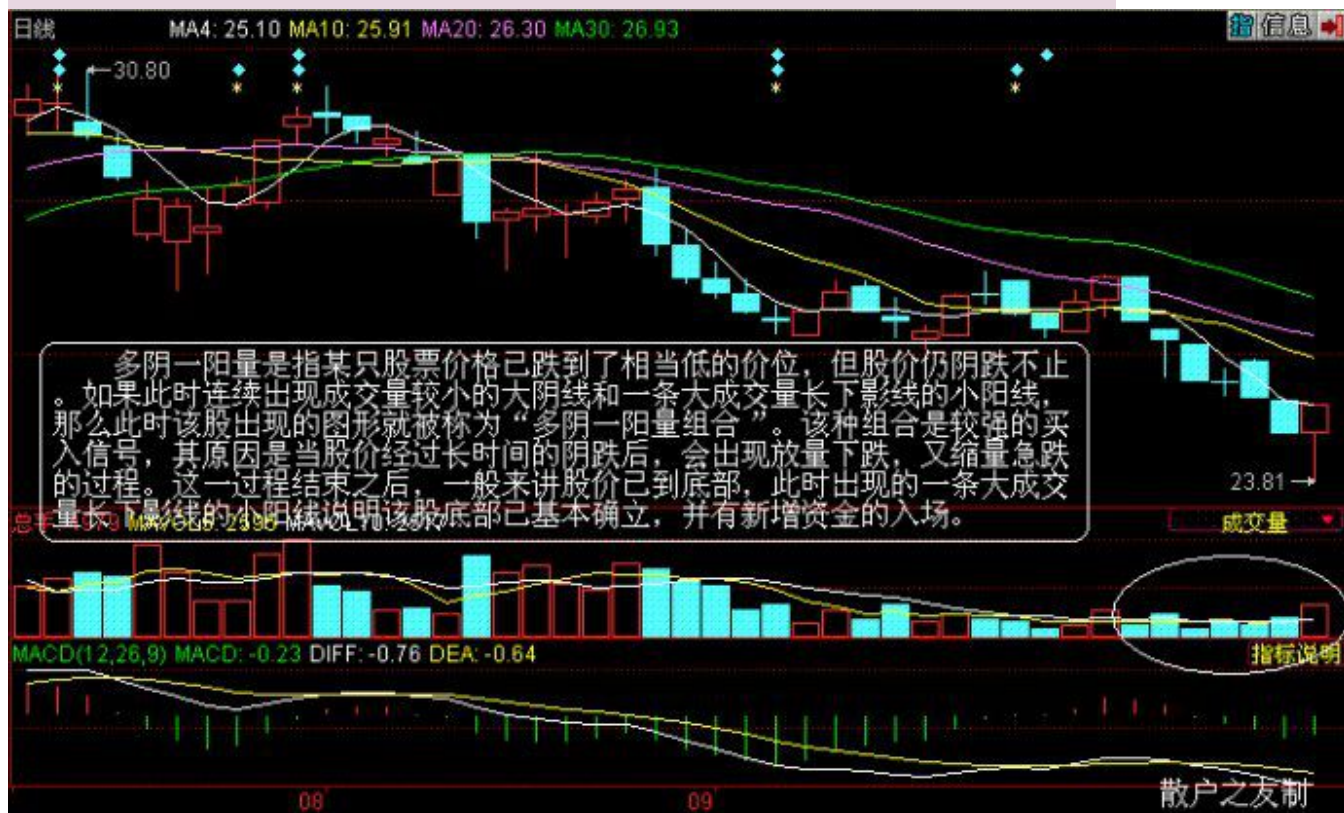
日线 MA4: 25.10 MA10: 25.91 MA20: 26.30 MA30: 26.93

信息

30.80

多阴一阳量是指某只股票价格已跌到了相当低的价位，但股价仍阴跌不止。如果此时连续出现成交量较小的大阴线和一条大成交量长下影线的小阳线，那么此时该股出现的图形就被称为“多阴一阳量组合”。该种组合是较强的买入信号，其原因是当股价经过长时间的阴跌后，会出现放量下跌，又缩量急跌的过程。这一过程结束之后，一般来讲股价已到底部，此时出现的一条大成交量长下影线的小阳线说明该股底部已基本确立，并有新增资金的入场。

23.81

总手 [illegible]

成交量

MACD(12,26,9) MACD: -0.23 DIFF: -0.76 DEA: -0.64

指标说明

08

09

散户之友制